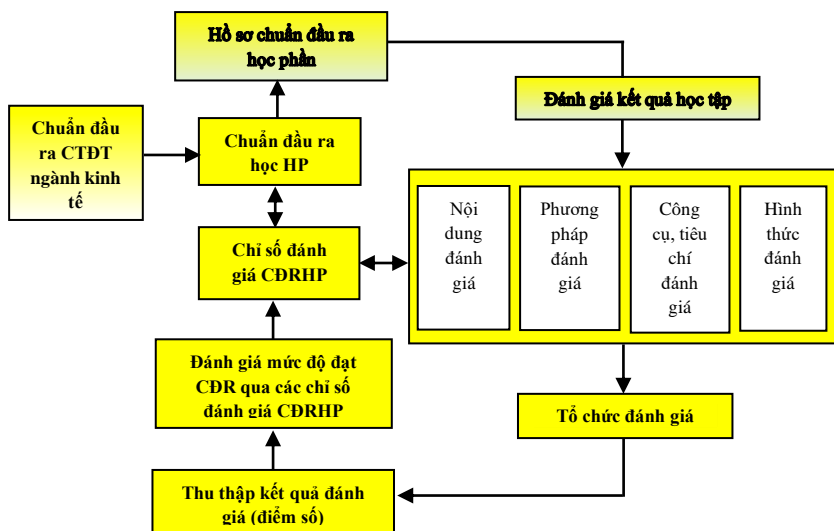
Hồ sơ chuẩn đầu ra học phần

Chuẩn đầu ra CTĐT ngành kinh tế

Chuẩn đầu ra học HP

Chỉ số đánh giá CĐRHP

Đánh giá mức độ đạt CĐR qua các chỉ số đánh giá CĐRHP

Thu thập kết quả đánh giá (điểm số)

Đánh giá kết quả học tập

Nội dung đánh giá

Phương pháp đánh giá

Công cụ, tiêu chí đánh giá

Hình thức đánh giá

Tổ chức đánh giá